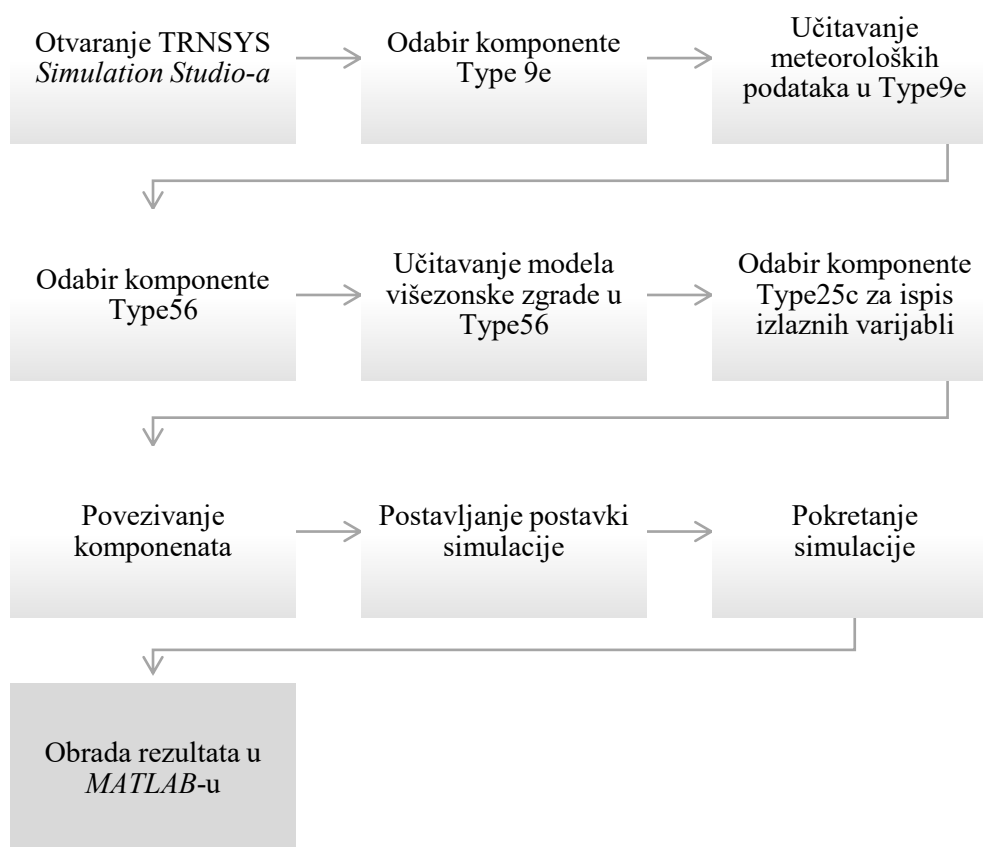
Otvaranje TRNSYS *Simulation Studio-a*

Odabir komponente Type 9e

Učitavanje meteoroloških podataka u Type9e

Odabir komponente Type56

Učitavanje modela višezonske zgrade u Type56

Odabir komponente Type25c za ispis izlaznih varijabli

Povezivanje komponenata

Postavljanje postavki simulacije

Pokretanje simulacije

Obrada rezultata u *MATLAB*-u